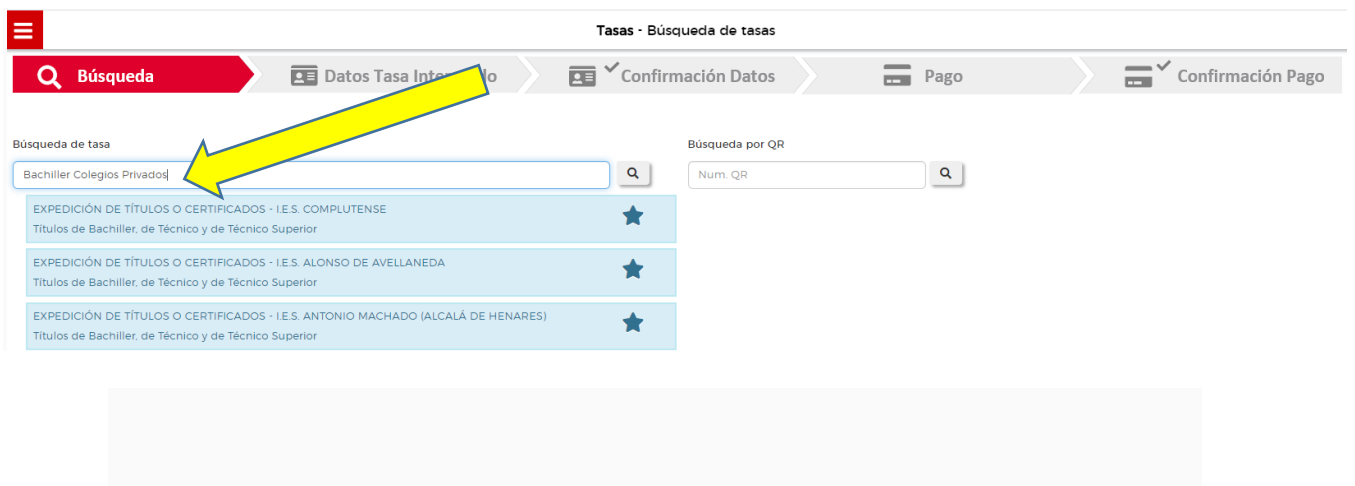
Tasas - Búsqueda de tasas

Búsqueda

Datos Tasa Inte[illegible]do

Confirmación Datos

Pago

Confirmación Pago

Búsqueda de tasa

Bachiller Colegios Privados

Búsqueda por QR

Num. QR

EXPEDICIÓN DE TÍTULOS O CERTIFICADOS - I.E.S. COMPLUTENSE
Títulos de Bachiller, de Técnico y de Técnico Superior

EXPEDICIÓN DE TÍTULOS O CERTIFICADOS - I.E.S. ALONSO DE AVELLANEDA
Títulos de Bachiller, de Técnico y de Técnico Superior

EXPEDICIÓN DE TÍTULOS O CERTIFICADOS - I.E.S. ANTONIO MACHADO (ALCALÁ DE HENARES)
Títulos de Bachiller, de Técnico y de Técnico Superior